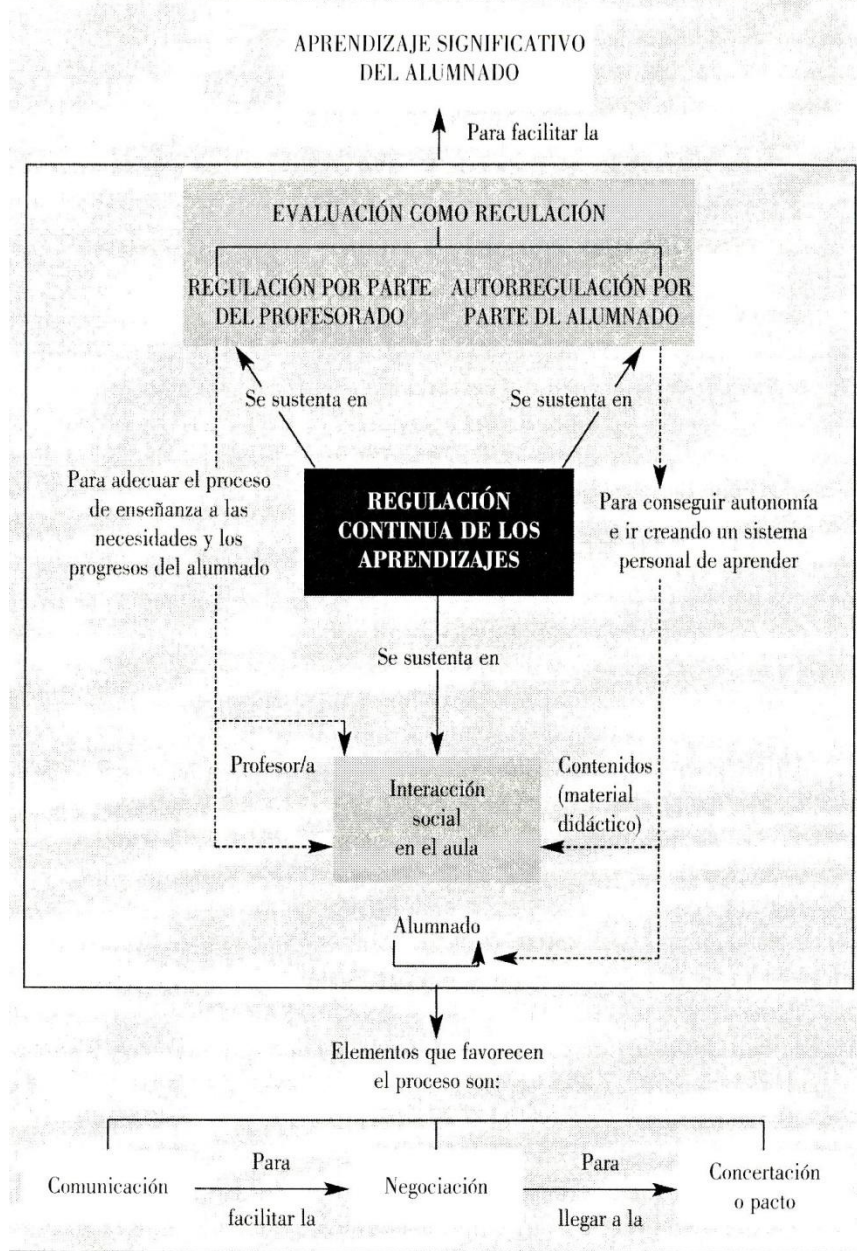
APRENDIZAJE SIGNIFICATIVO DEL ALUMNADO

Para facilitar la

EVALUACIÓN COMO REGULACIÓN

REGULACIÓN POR PARTE DEL PROFESORADO

AUTORREGULACIÓN POR PARTE DL ALUMNADO

Se sustenta en

Se sustenta en

Para adecuar el proceso de enseñanza a las necesidades y los progresos del alumnado

REGULACIÓN CONTINUA DE LOS APRENDIZAJES

Para conseguir autonomía e ir creando un sistema personal de aprender

Se sustenta en

Profesor/a

Interacción social en el aula

Contenidos (material didáctico)

Alumnado

Elementos que favorecen el proceso son:

Comunicación

Para facilitar la

Negociación

Para llegar a la

Concertación o pacto